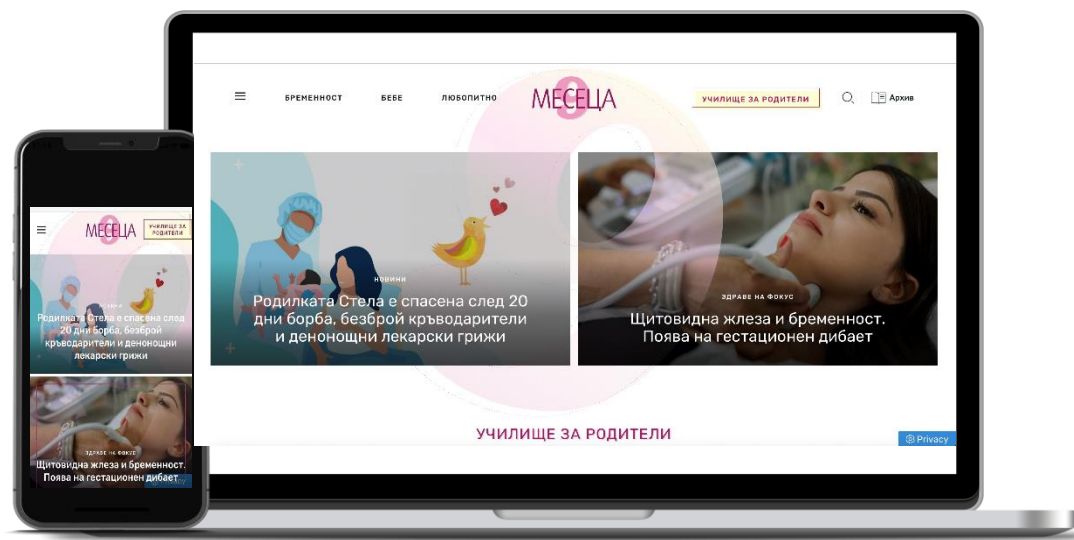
БРЕМЕННОСТ БЕБЕ ЛЮБОПИТНО 9 МЕСЕЦА УЧИЛИЩЕ ЗА РОДИТЕЛИ Архив

НОВИНИ

Родилката Стела е спасена след 20 дни борба, безброй кръводарители и денонощни лекарски грижи

ЗДРАВЕ НА ФОКУС

Щитовидна жлеза и бременност. Поява на гестационен дибает

УЧИЛИЩЕ ЗА РОДИТЕЛИ

Privacy

9 МЕСЕЦА УЧИЛИЩЕ ЗА РОДИТЕЛИ

НОВИНИ

Родилката Стела е спасена след 20 дни борба, безброй кръводарители и денонощни лекарски грижи

ЗДРАВЕ НА ФОКУС

Щитовидна жлеза и бременност. Поява на гестационен дибает